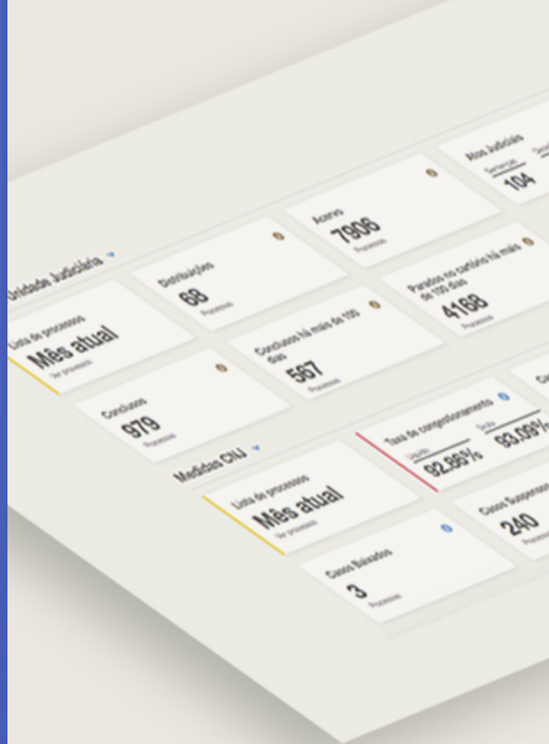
Unidade Judiciária

Lista de processos
Mês atual
Ver processos

Distribuições
68
Processos

Acervo
7906
Processos

Atos Judiciais
Sentenças
104

Conclusos
979
Processos

Conclusos há mais de 100 dias
567
Processos

Parados no cartório há mais de 100 dias
4168
Processos

Medidas CNJ

Lista de processos
Mês atual
Ver processos

Taxa de congestionamento
Líquida
92.86%
Bruta
93.09%

Casos Baixados
3
Processos

Casos Suspensos
240
Processos